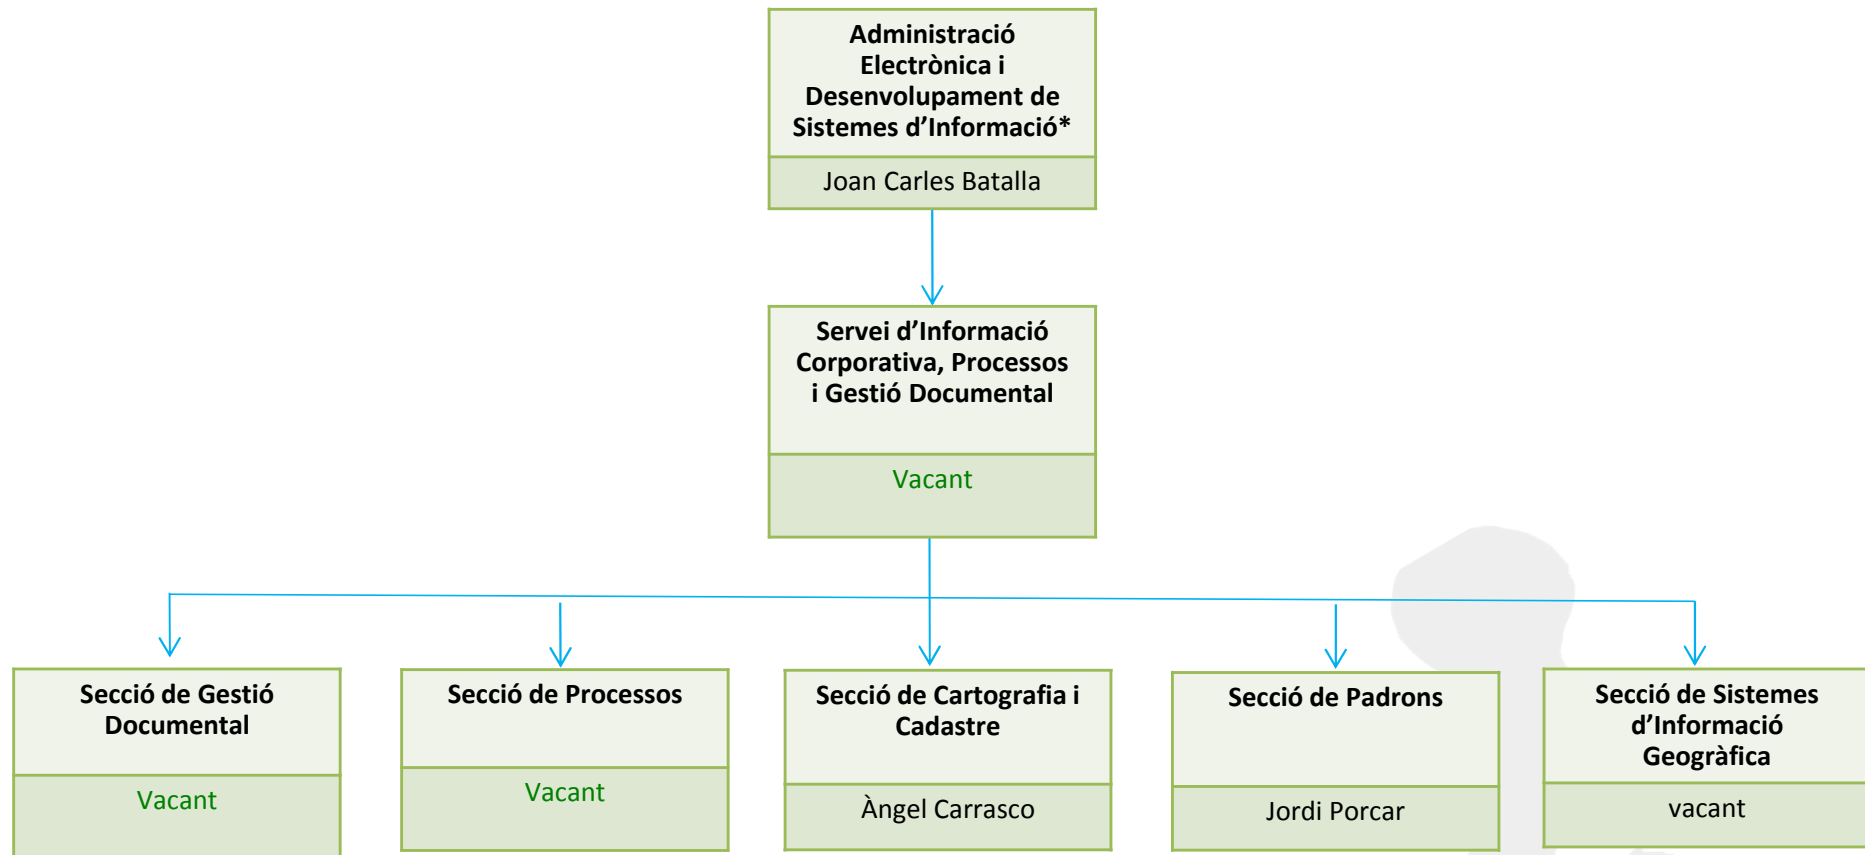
Administració Electrònica i Desenvolupament de Sistemes d'Informació*

Joan Carles Batalla

Servei d'Informació Corporativa, Processos i Gestió Documental

Vacant

Secció de Gestió Documental

Vacant

Secció de Processos

Vacant

Secció de Cartografia i Cadastre

Àngel Carrasco

Secció de Padrons

Jordi Porcar

Secció de Sistemes d'Informació Geogràfica

vacant